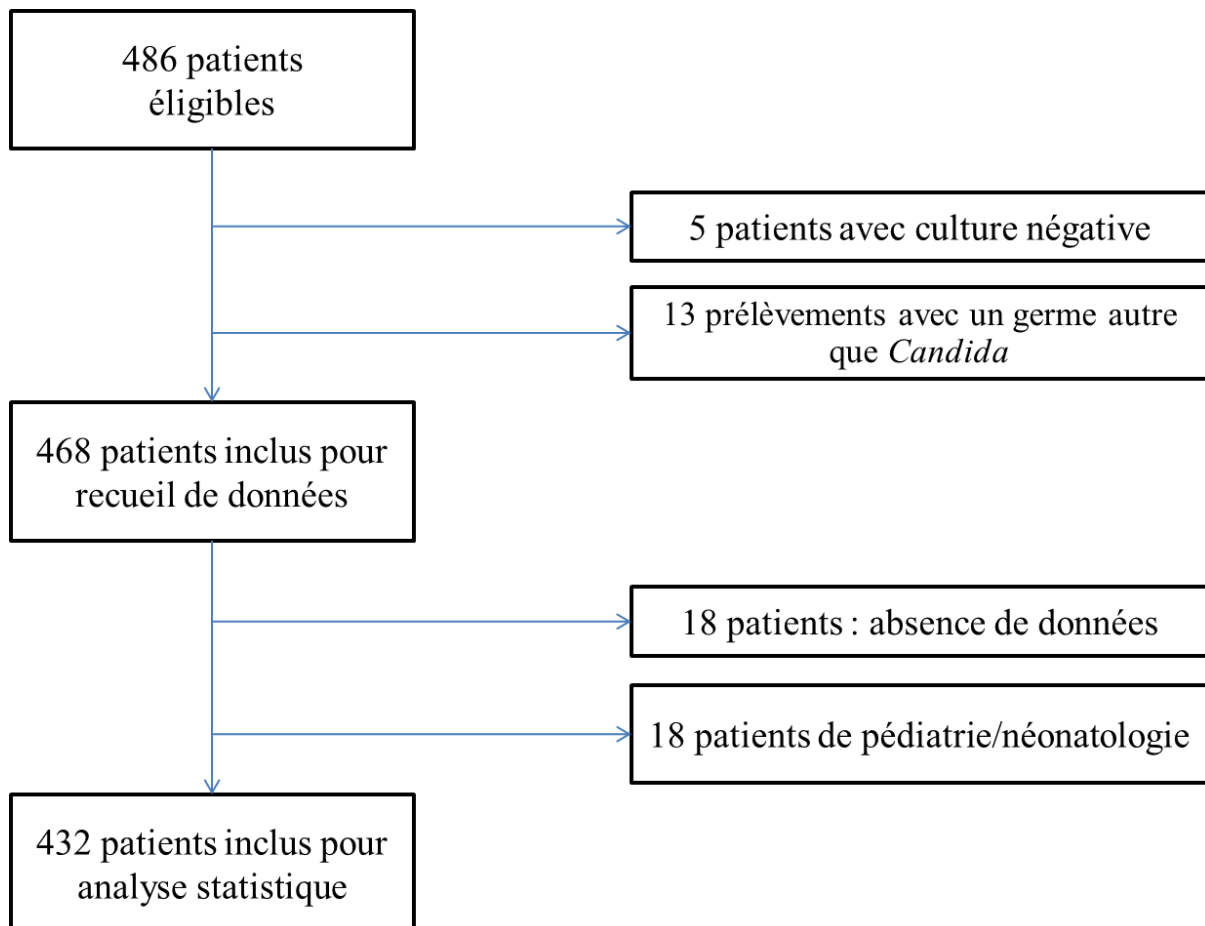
486 patients éligibles

5 patients avec culture négative

13 prélèvements avec un germe autre que Candida

468 patients inclus pour recueil de données

18 patients : absence de données

18 patients de pédiatrie/néonatologie

432 patients inclus pour analyse statistique